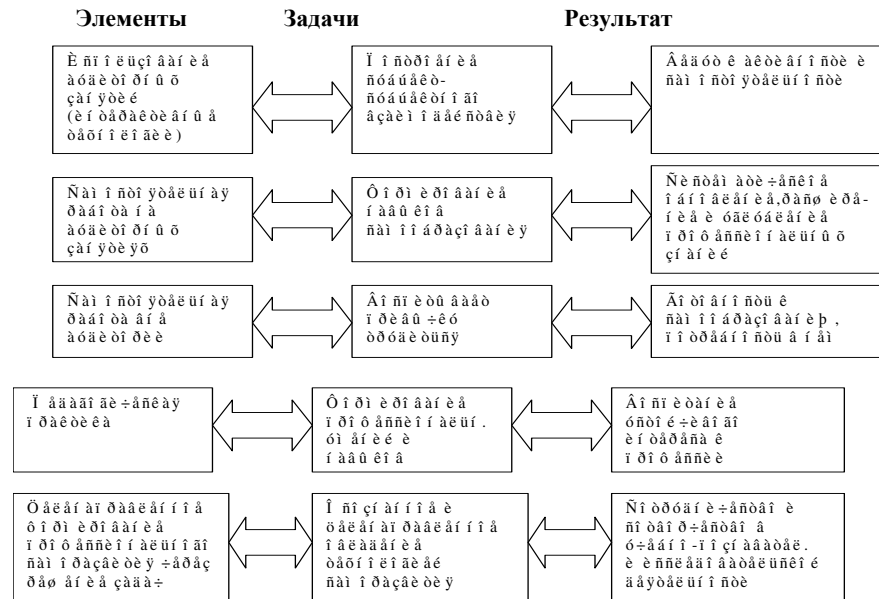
Элементы

Задачи

Результат

È ñï î ëüçî âàí èå àóäèòî ðí û õ çàí ÿòèé (èí òåðàêòèâí û å òåõí î ëî ãèè)

Ï î ñòðî åí èå ñóáúåêò-ñóáúåêòí î ãî âçàèì î äåéñòâèÿ

Âåäóù èå êî ì ïåòåí öèè ñàì î ñòî ÿòåëüí î ñòè

Ñàì î ñòî ÿòåëüí àÿ ðàáî òà í à àóäèòî ðí û õ çàí ÿòèÿõ

Ôî ðì èðî âàí èå í àâû êî â ñàì î î áðàçî âàí èÿ

Ñèñòåì àòè÷åñêî å î áí î âëåí èå,ðàñø èðå-í èå è óãëóáëåí èå ï ðî ôåññèî í àëüí û õ çí àí èé

Ñàì î ñòî ÿòåëüí àÿ ðàáî òà âí å àóäèòî ðèè

Âî ñïèòàí èå ï ðèâû ÷êè òðóäèòüñÿ

Ãî òî âí î ñòü ê ñàì î î áðàçî âàí èþ , ï î òðåáí î ñòü â í åì

Ï åäàãî ãè÷åñêàÿ ï ðàêòèêà

Ôî ðì èðî âàí èå ï ðî ôåññèî í àëüí . óì åí èé è í àâû êî â

Âî ñïèòàí èå óñòî é÷èâî ãî èí òåðåñà ê ï ðî ôåññèè

Öåëåí àï ðàâëåí í îå ôî ðì èðî âàí èå ï ðî ôåññèî í àëüí î ãî ñàì î î áðàçî âàí èÿ ÷åðåç ðåø åí èå çàäà÷

Î ñî çí àí í î å è öåëåí àï ðàâëåí í î å î âëàäåí èå òåî ðåòè÷åñêèì è ñàì î î áðàçî âàí èÿ

Ñî òðóäí è÷åñòâî è ñî òâî ð÷åñòâî â ó÷åáí î -ï î çí àâàòåë. è èññëåäî âàòåëüñêî é äåÿòåëüí î ñòè